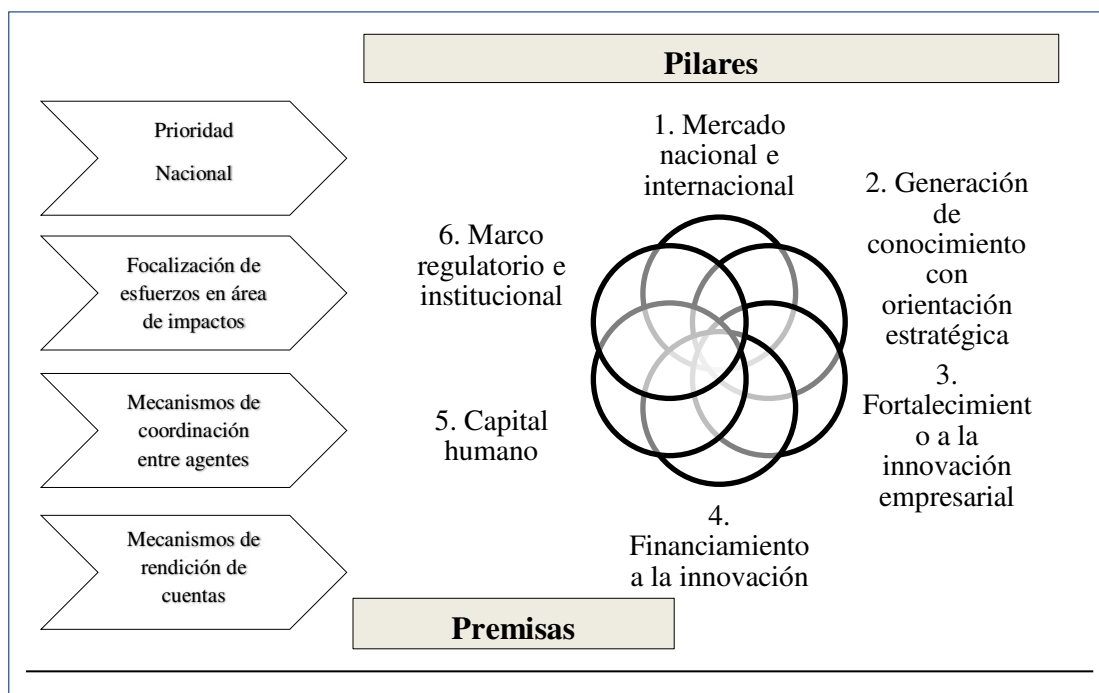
Pilares

Prioridad Nacional

Focalización de esfuerzos en área de impactos

Mecanismos de coordinación entre agentes

Mecanismos de rendición de cuentas

1. Mercado nacional e internacional

2. Generación de conocimiento con orientación estratégica

3. Fortalecimient o a la innovación empresarial

4. Financiamiento a la innovación

5. Capital humano

6. Marco regulatorio e institucional

Premisas